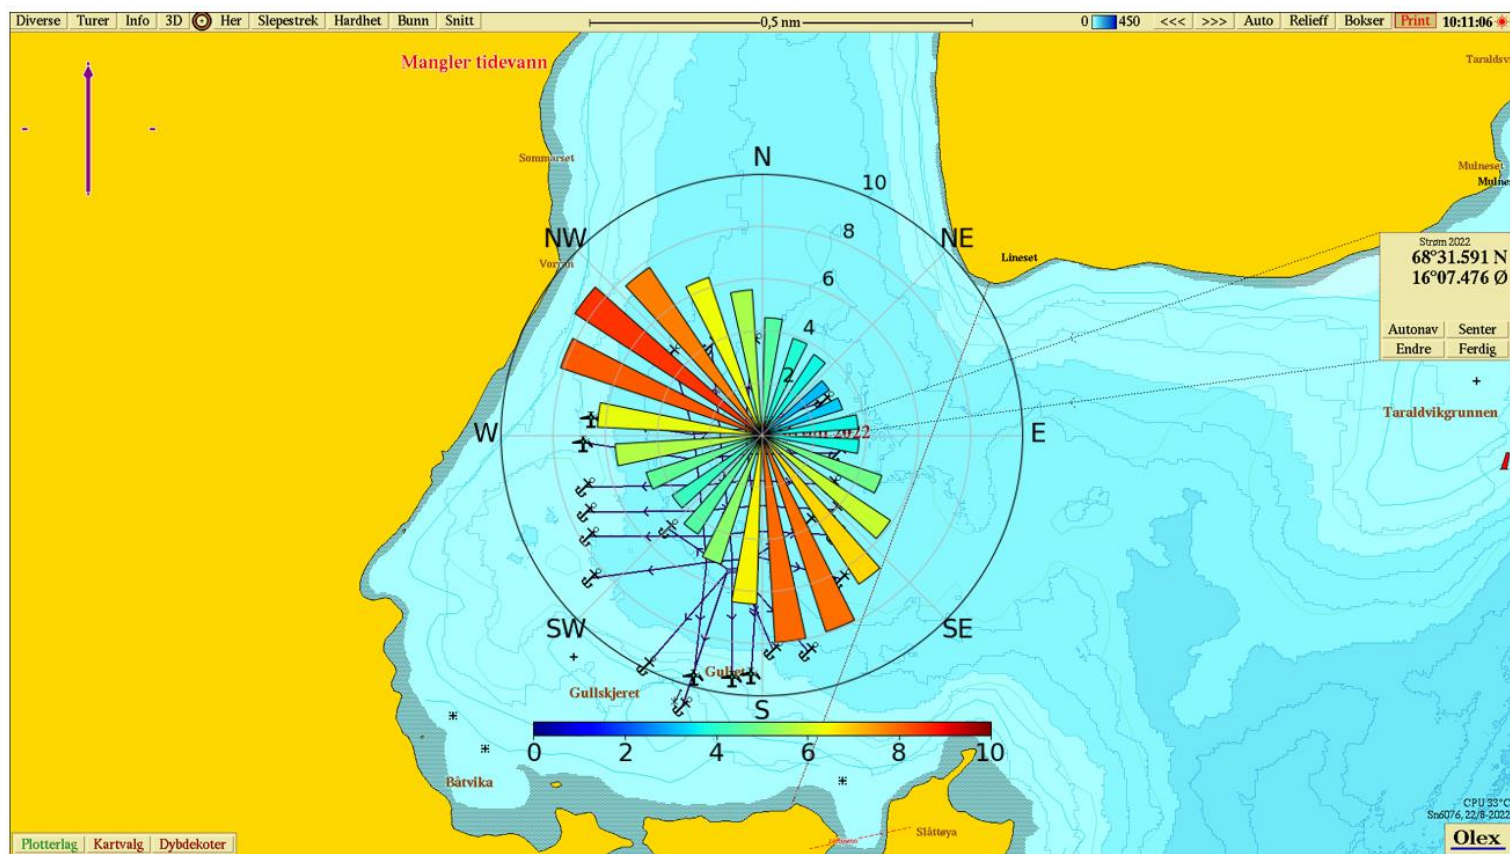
Diverse | Turer | Info | 3D | Her | Slepestrek | Hardhet | Bunn | Snitt

0,5 nm

0 450 <<< >>> Auto | Relieff | Bokser | Print | 10:11:06

Mangler tidevann

Taraldsv

Sommarset

Mulneset
Mulne

N

10

8

NW

NE

Vorren

Lineset

Strøm 2022
68°31.591 N
16°07.476 Ø

6

4

Autonav | Senter
Endre | Ferdig

2

Taraldvikgrunnen

W

E

2022

SW

SE

Gullskjeret

Gullet

S

0 2 4 6 8 10

Båtvika

Slåttøya

CPU 33°C
Sn6076, 22/8-2022

Olex

Plotterlag | Kartvalg | Dybdekoter